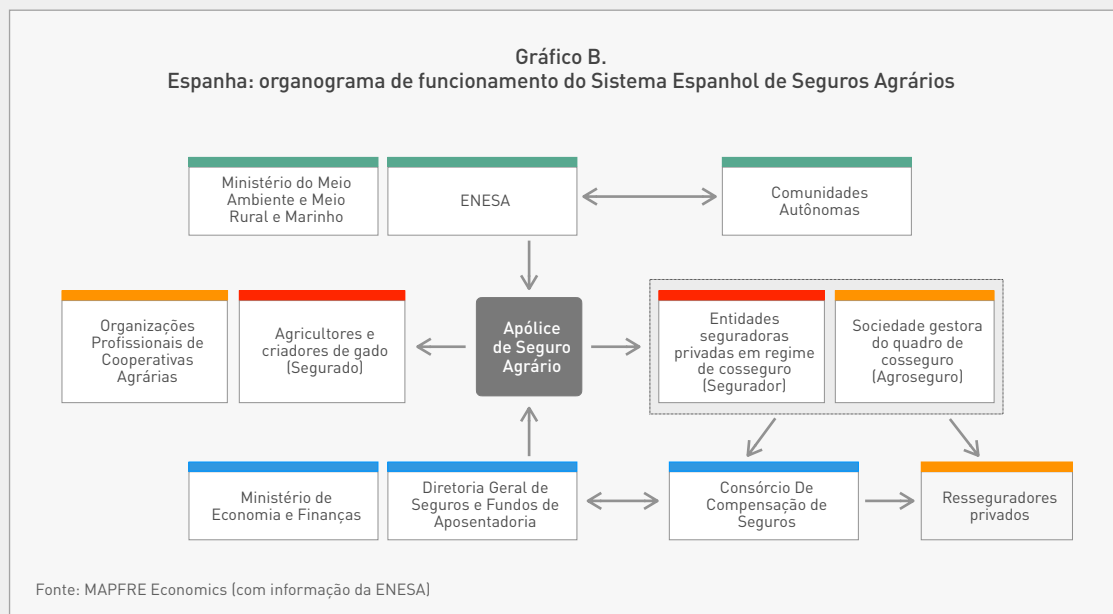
Gráfico B.
Espanha: organograma de funcionamento do Sistema Espanhol de Seguros Agrários

Ministério do Meio Ambiente e Meio Rural e Marinho

ENESA

Comunidades Autônomas

Organizações Profissionais de Cooperativas Agrárias

Agricultores e criadores de gado (Segurado)

Apólice de Seguro Agrário

Entidades seguradoras privadas em regime de cosseguro (Segurador)

Sociedade gestora do quadro de cosseguro (Agroseguro)

Ministério de Economia e Finanças

Diretoria Geral de Seguros e Fundos de Aposentadoria

Consórcio De Compensação de Seguros

Resseguradores privados

Fonte: MAPFRE Economics (com informação da ENESA)